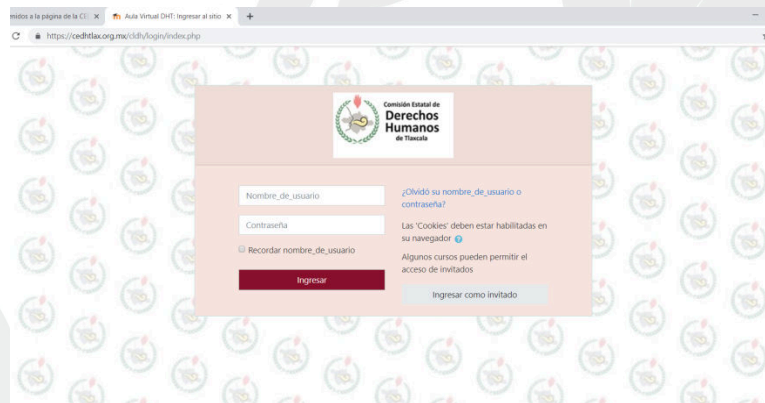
nidos a la página de la CE ×
Aula Virtual DHT: Ingresar al sitio ×
+
https://cedhtlax.org.mx/cldh/login/index.php

Comisión Estatal de
Derechos
Humanos
de Tlaxcala

Nombre_de_usuario
Contraseña
Recordar nombre_de_usuario
Ingresar

¿Olvidó su nombre_de_usuario o contraseña?
Las 'Cookies' deben estar habilitadas en su navegador
Algunos cursos pueden permitir el acceso de invitados
Ingresar como invitado